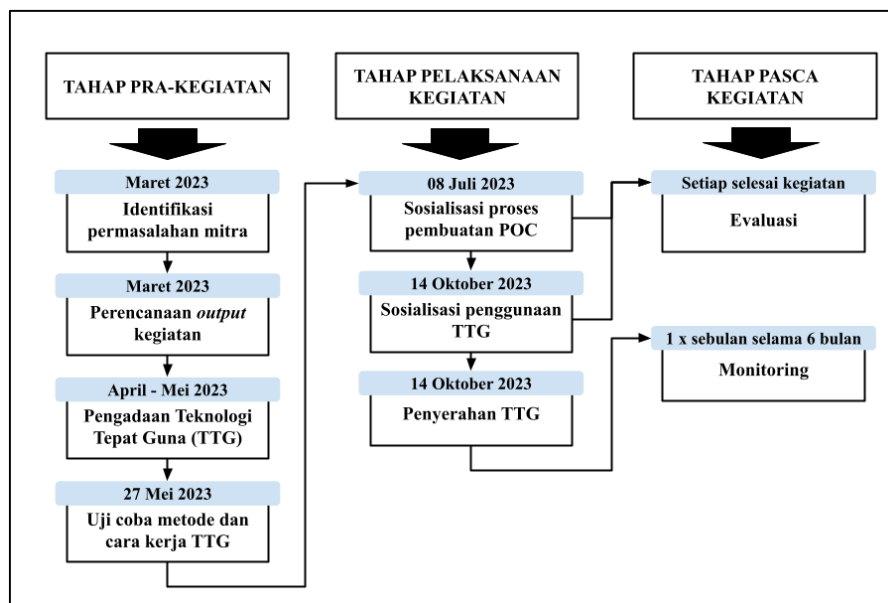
TAHAP PRA-KEGIATAN

Maret 2023
Identifikasi permasalahan mitra

Maret 2023
Perencanaan *output* kegiatan

April - Mei 2023
Pengadaan Teknologi Tepat Guna (TTG)

27 Mei 2023
Uji coba metode dan cara kerja TTG

TAHAP PELAKSANAAN KEGIATAN

08 Juli 2023
Sosialisasi proses pembuatan POC

14 Oktober 2023
Sosialisasi penggunaan TTG

14 Oktober 2023
Penyerahan TTG

TAHAP PASCA KEGIATAN

Setiap selesai kegiatan
Evaluasi

1 x sebulan selama 6 bulan
Monitoring